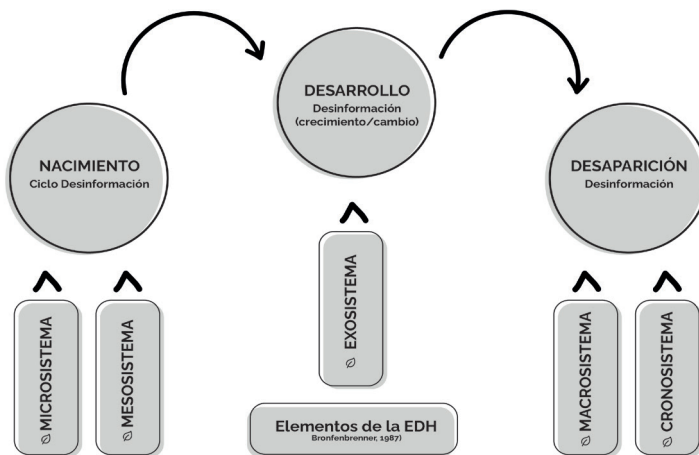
DESARROLLO
Desinformación
(crecimiento/cambio)

NACIMIENTO
Ciclo Desinformación

DESAPARICIÓN
Desinformación

MICROSISTEMA

MESOSISTEMA

EXOSISTEMA

Elementos de la EDH
Bronfenbrenner, 1987)

MACROSISTEMA

CRONOSISTEMA